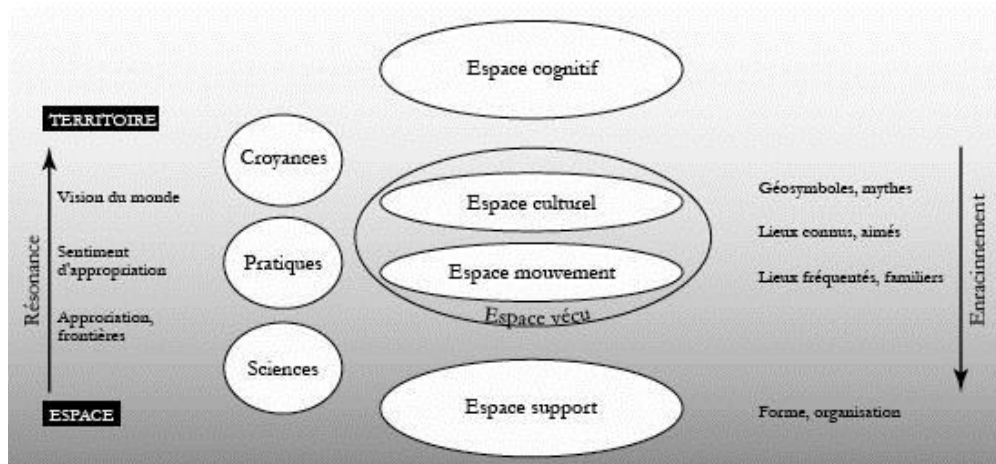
Espace cognitif

TERRITOIRE

Croyances

Vision du monde

Espace culturel

Géosymboles, mythes

Lieux connus, aimés

Sentiment d'appropriation

Pratiques

Espace mouvement

Lieux fréquentés, familiers

Résonance

Approriation, frontières

Espace vécu

Enracinnement

Sciences

ESPACE

Espace support

Forme, organisation